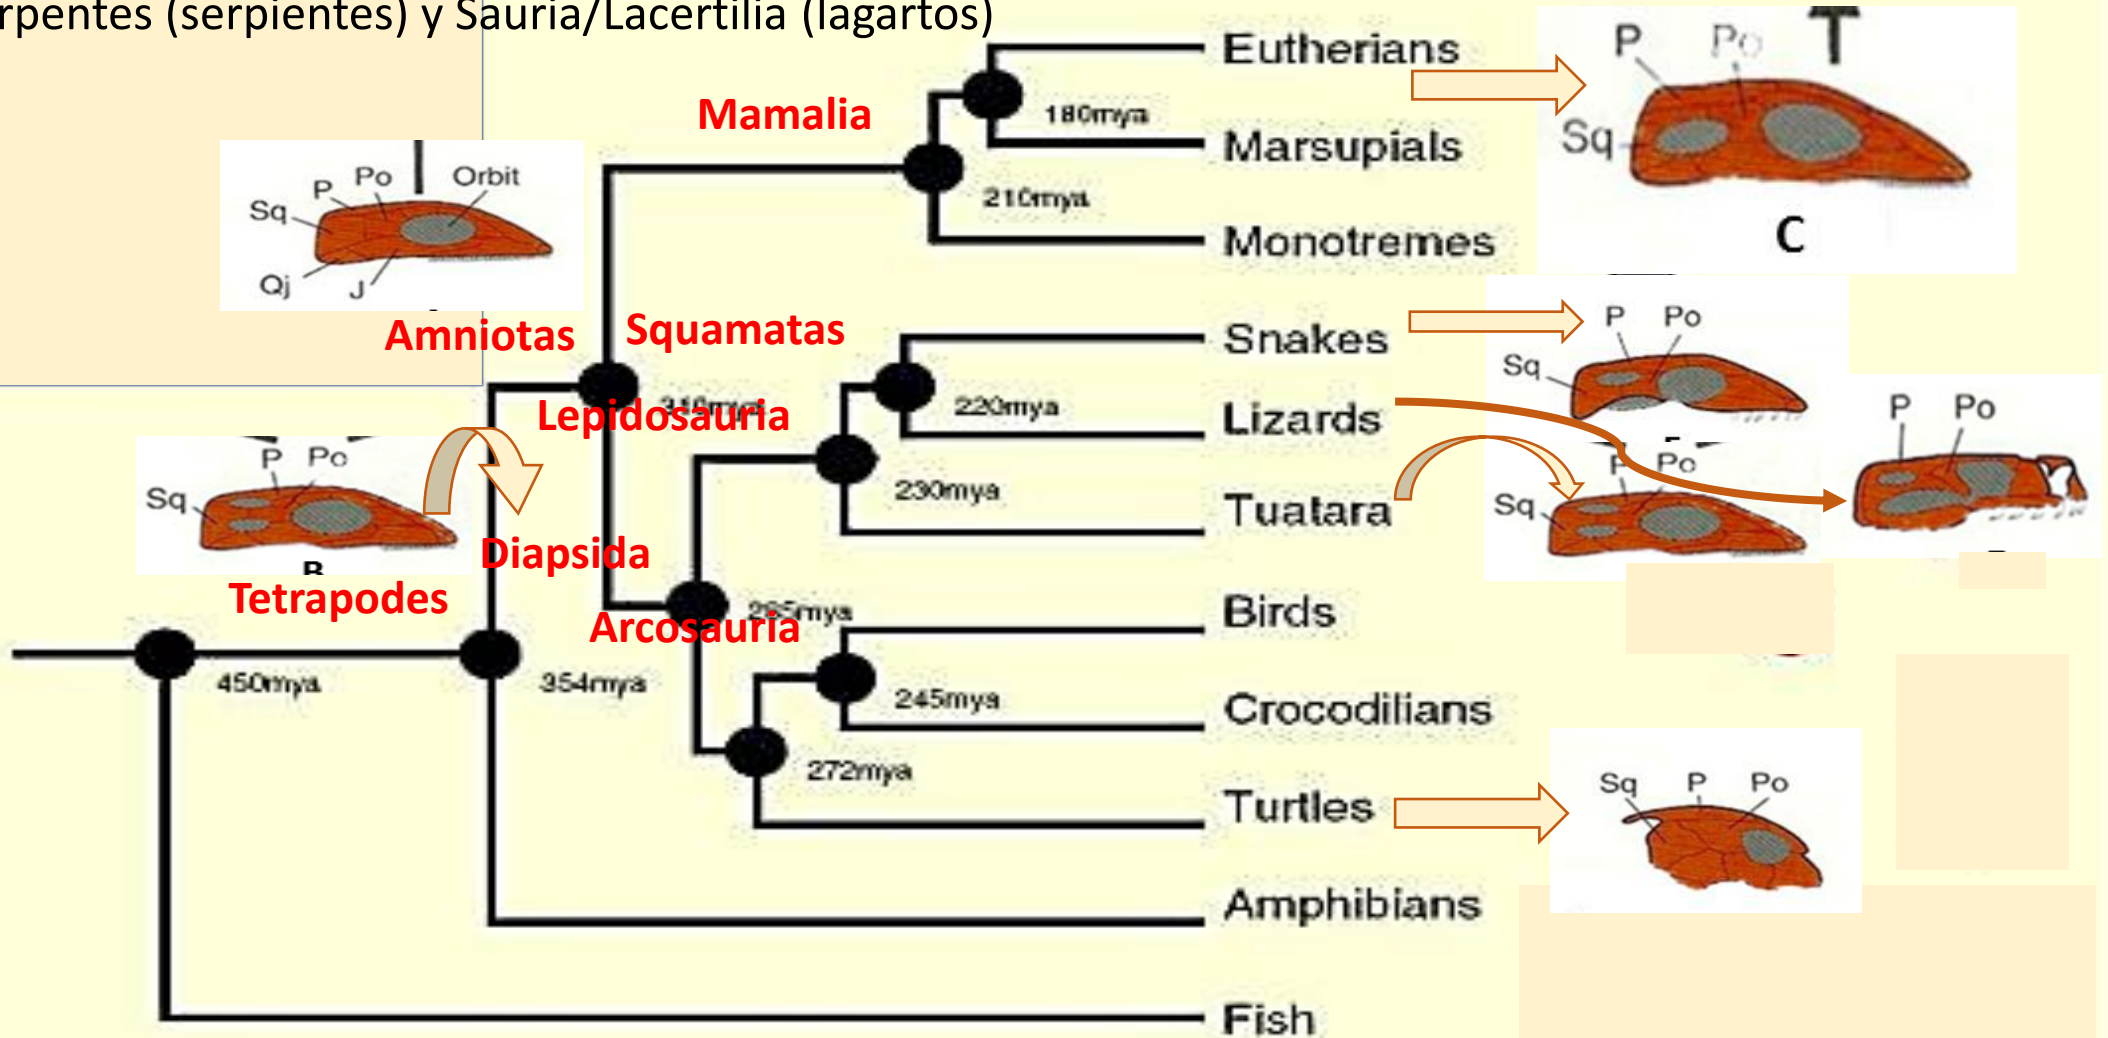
rpentes (serpientes) y Sauria/Lacertilia (lagartos)

Mamalia

Eutherians

180mya

Marsupials

210mya

Monotremes

P Po T

Sq

C

Sq P Po Orbit

Qj J

Amniotas

Squamatas

Snakes

220mya

Lizards

Lepidosauria

310mya

230mya

Tuatara

P Po

Sq

B

Diapsida

Tetrapodes

Arcosauria

265mya

Birds

450mya

354mya

245mya

Crocodilians

272mya

Turtles

Amphibians

Fish

P Po

Sq

P Po

P Po

Sq

Sq P Po